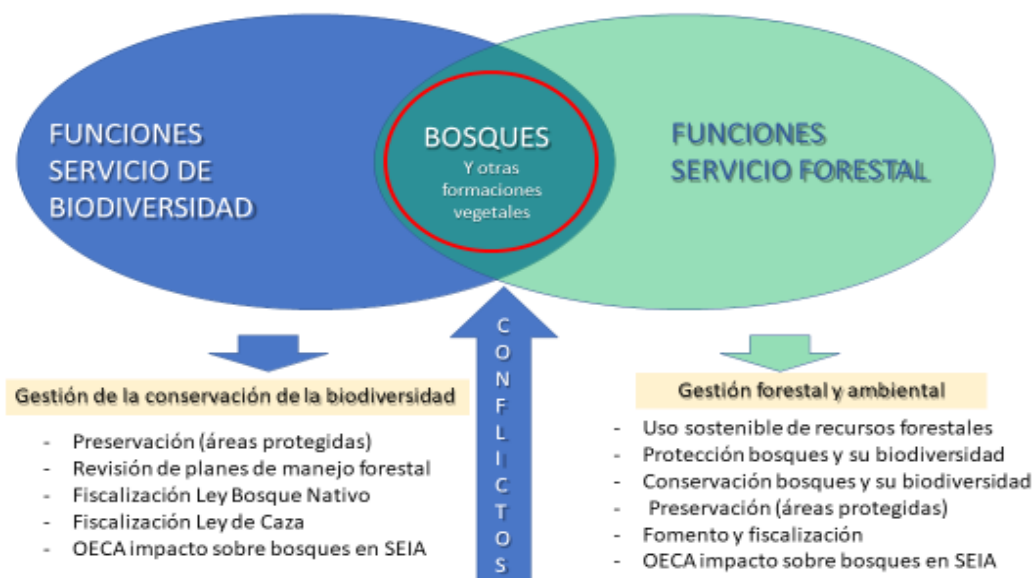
FUNCIONES SERVICIO DE BIODIVERSIDAD

BOSQUES
Y otras formaciones vegetales

FUNCIONES SERVICIO FORESTAL

CONFLICTOS

Gestión de la conservación de la biodiversidad

- Preservación (áreas protegidas)
- Revisión de planes de manejo forestal
- Fiscalización Ley Bosque Nativo
- Fiscalización Ley de Caza
- OECA impacto sobre bosques en SEIA

Gestión forestal y ambiental

- Uso sostenible de recursos forestales
- Protección bosques y su biodiversidad
- Conservación bosques y su biodiversidad
- Preservación (áreas protegidas)
- Fomento y fiscalización
- OECA impacto sobre bosques en SEIA